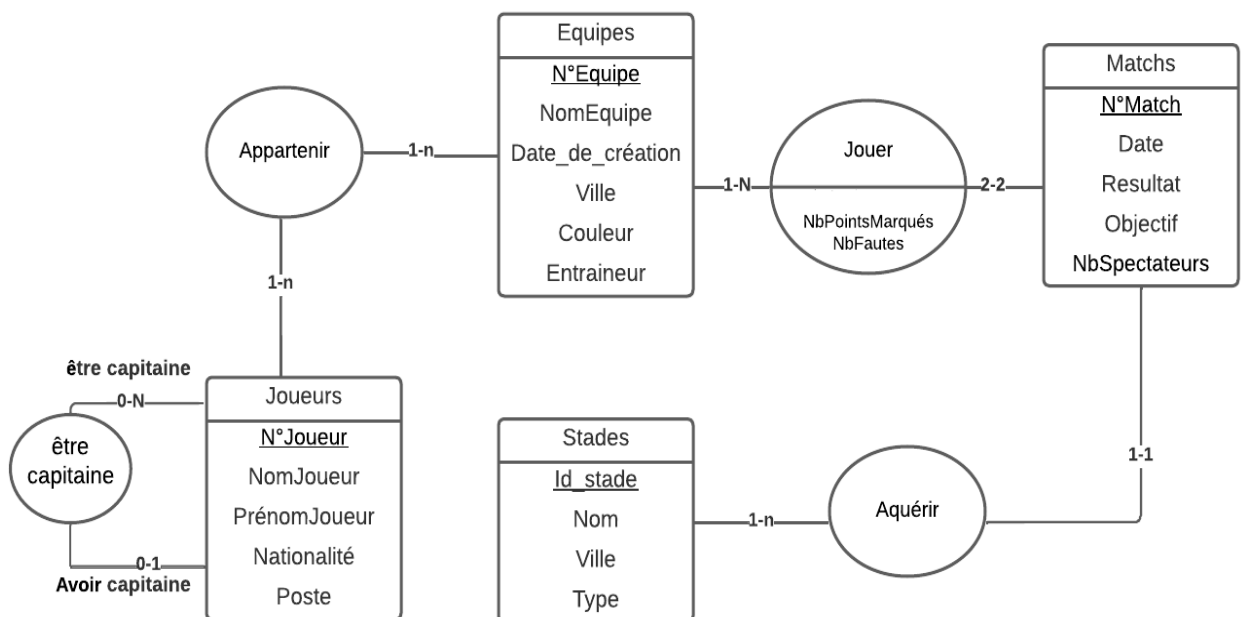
Equipes
N°Equipe
NomEquipe
Date_de_création
Ville
Couleur
Entraineur

Matchs
N°Match
Date
Resultat
Objectif
NbSpectateurs

Appartenir
1-n
1-n

Jouer
NbPointsMarqués
NbFautes
1-N
2-2

être capitaine
0-N
être capitaine
0-1
Avoir capitaine

Joueurs
N°Joueur
NomJoueur
PrénomJoueur
Nationalité
Poste

Stades
Id_stade
Nom
Ville
Type

1-n
Aquérir
1-1